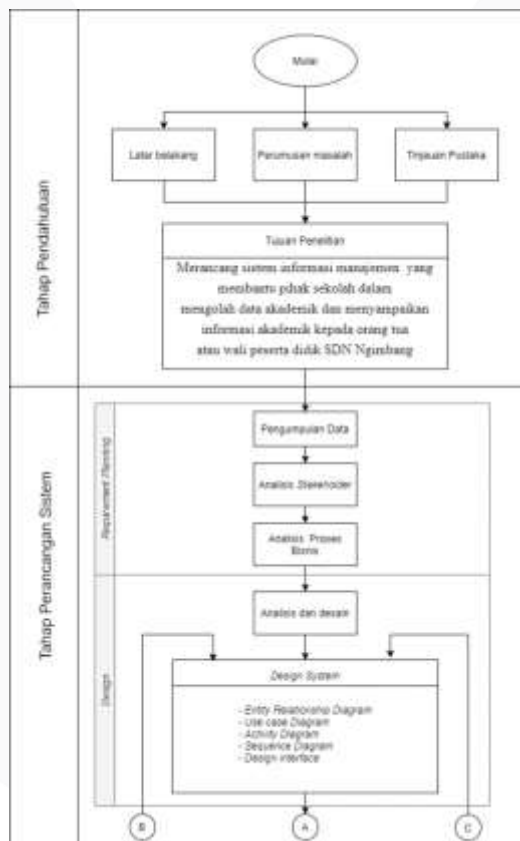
Tahap Pendahuluan

Mulai

Latar belakang

Perumusan masalah

Tinjauan Pustaka

Tujuan Penelitian

Merancang sistem informasi manajemen yang membantu pihak sekolah dalam mengolah data akademik dan menyampaikan informasi akademik kepada orang tua atau wali peserta didik SDN Ngimbang

Tahap Perancangan Sistem

Requirement Planning

Pengumpulan Data

Analisis Stakeholder

Analisis Proses Bisnis

Design

Analisis dan desain

Design System

- Entity Relationship Diagram
- Use case Diagram
- Activity Diagram
- Sequence Diagram
- Design interface

B

A

C